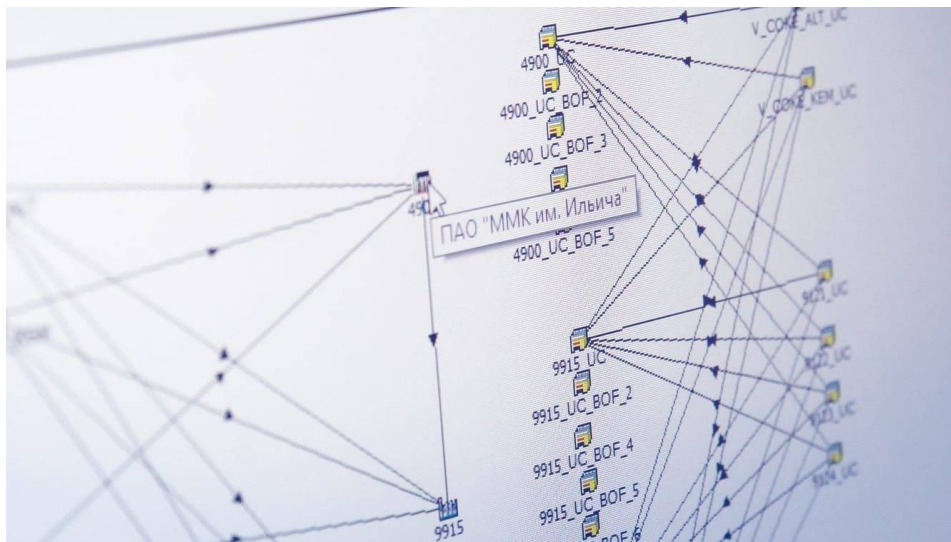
V_COKE_ALT_UC

4900_UC

V_COKE_KEM_UC

4900_UC_BOF_2

4900_UC_BOF_3

490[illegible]

ПАО "ММК им. Ильича"

4900_UC_BOF_5

9921_UC

9915_UC

9922_UC

9915_UC_BOF_2

9923_UC

9915_UC_BOF_4

9924_UC

9915_UC_BOF_5

9915

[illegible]BOF_6